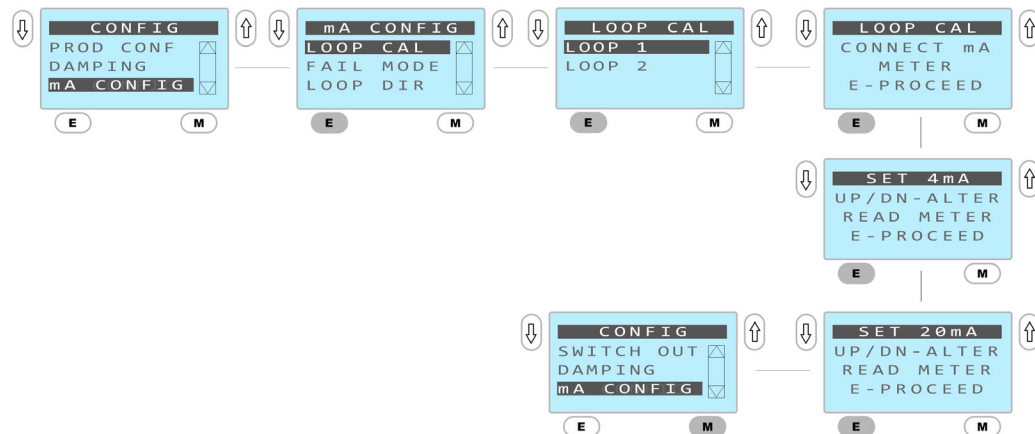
CONFIG
PROD CONF
DAMPING
mA CONFIG

E M

mA CONFIG
LOOP CAL
FAIL MODE
LOOP DIR

E M

LOOP CAL
LOOP 1
LOOP 2

E M

LOOP CAL
CONNECT mA
METER
E-PROCEED

E M

SET 4mA
UP/DN-ALTER
READ METER
E-PROCEED

E M

CONFIG
SWITCH OUT
DAMPING
mA CONFIG

E M

SET 20mA
UP/DN-ALTER
READ METER
E-PROCEED

E M